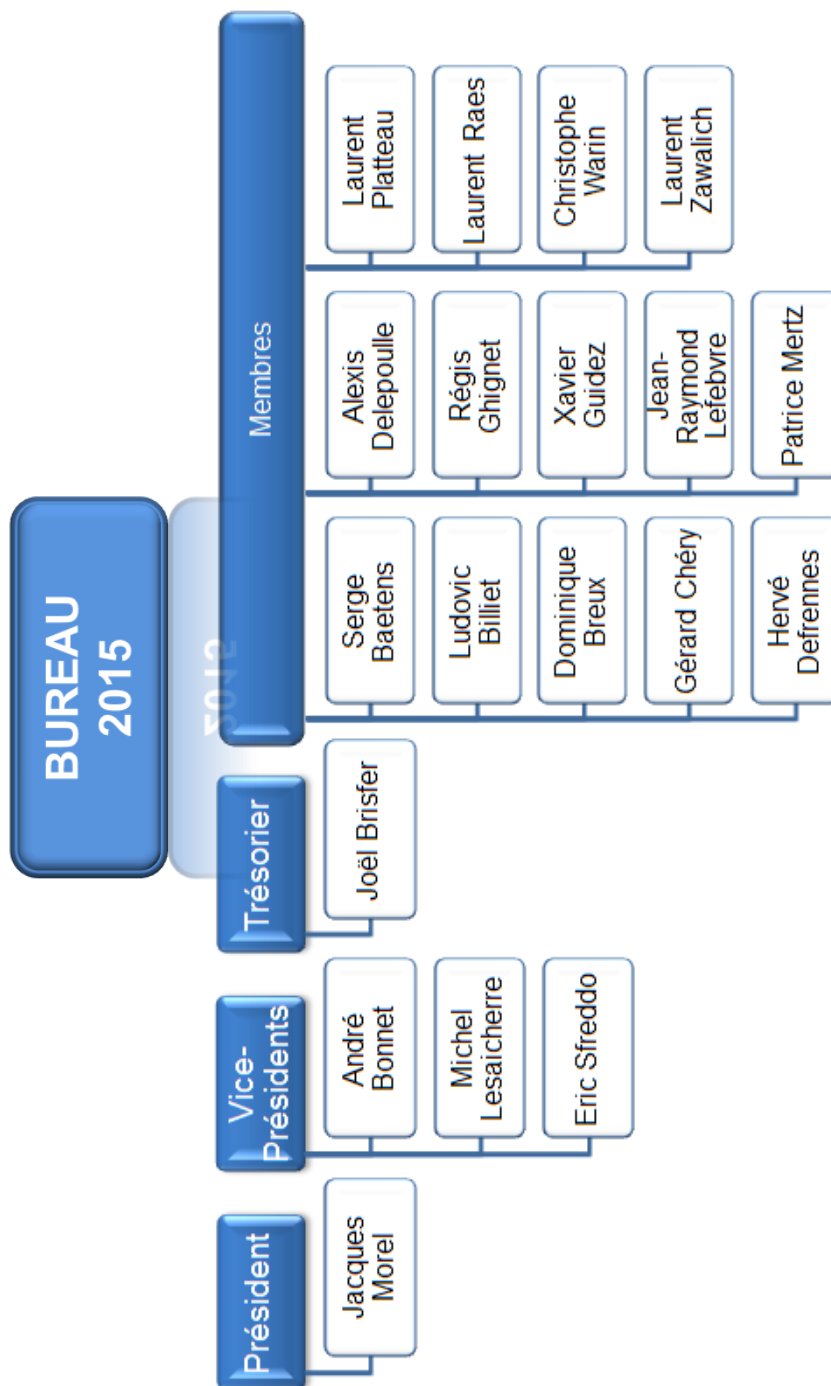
BUREAU 2015

2012

Président

Jacques Morel

Vice-Présidents

André Bonnet

Michel Lesaicherre

Eric Sfreddo

Trésorier

Joël Brisfer

Membres

Serge Baetens

Ludovic Billiet

Dominique Breux

Gérard Chéry

Hervé Defrennes

Alexis Delepoulle

Régis Ghignet

Xavier Guidez

Jean-Raymond Lefebvre

Patrice Mertz

Laurent Platteau

Laurent Raes

Christophe Warin

Laurent Zawalich